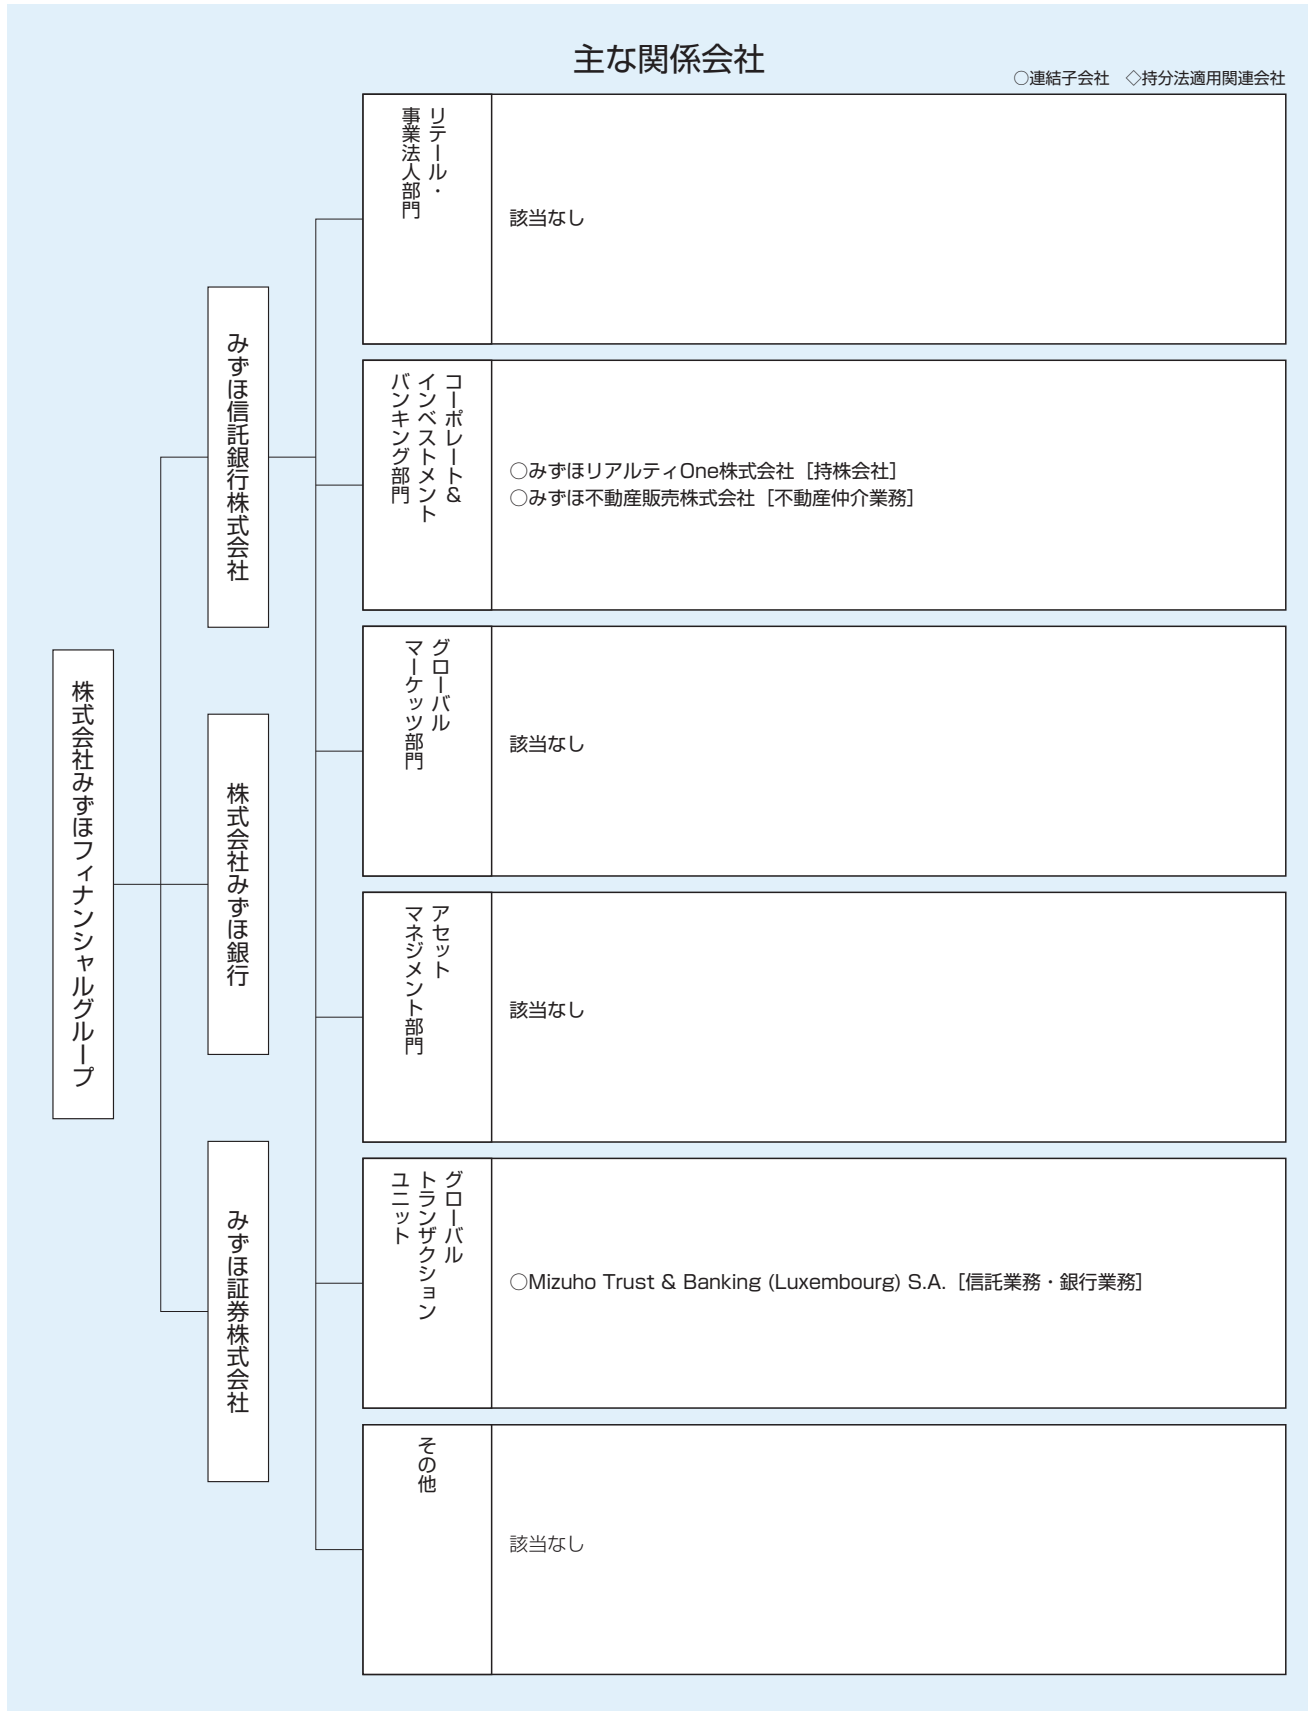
主な関係会社

○連結子会社　◇持分法適用関連会社

株式会社みずほフィナンシャルグループ

みずほ信託銀行株式会社

株式会社みずほ銀行

みずほ証券株式会社

リテール・事業法人部門

該当なし

コーポレート＆インベストメントバンキング部門

○みずほリアルティOne株式会社［持株会社］
○みずほ不動産販売株式会社［不動産仲介業務］

グローバルマーケッツ部門

該当なし

アセットマネジメント部門

該当なし

グローバルトランザクションユニット

○Mizuho Trust & Banking (Luxembourg) S.A.［信託業務・銀行業務］

その他

該当なし